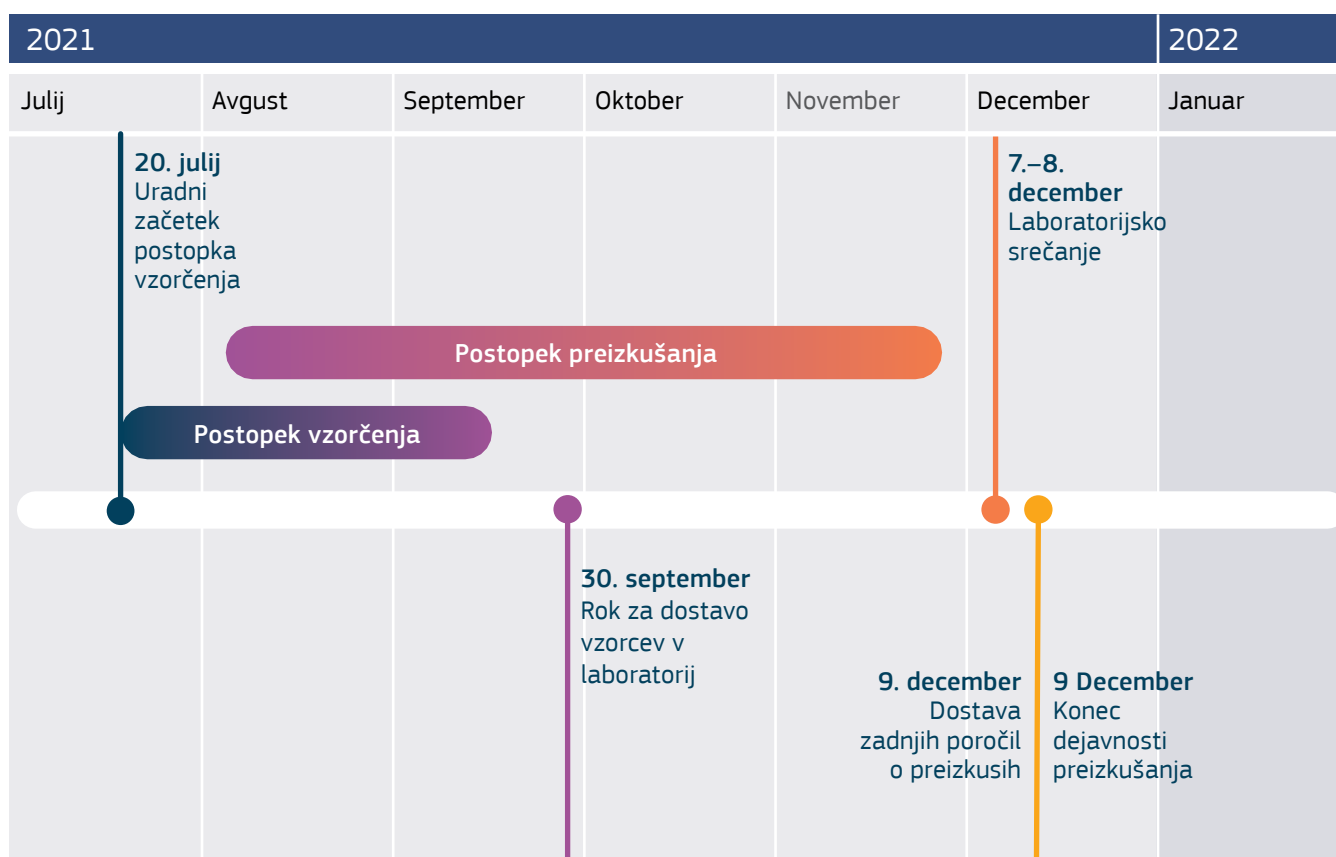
2021

2022

Julij

Avgust

September

Oktober

November

December

Januar

20. julij
Uradni začetek postopka vzorčenja

7.–8. december
Laboratorijsko srečanje

Postopek preizkušanja

Postopek vzorčenja

30. september
Rok za dostavo vzorcev v laboratorij

9. december
Dostava zadnjih poročil o preizkusih

9 December
Konec dejavnosti preizkušanja